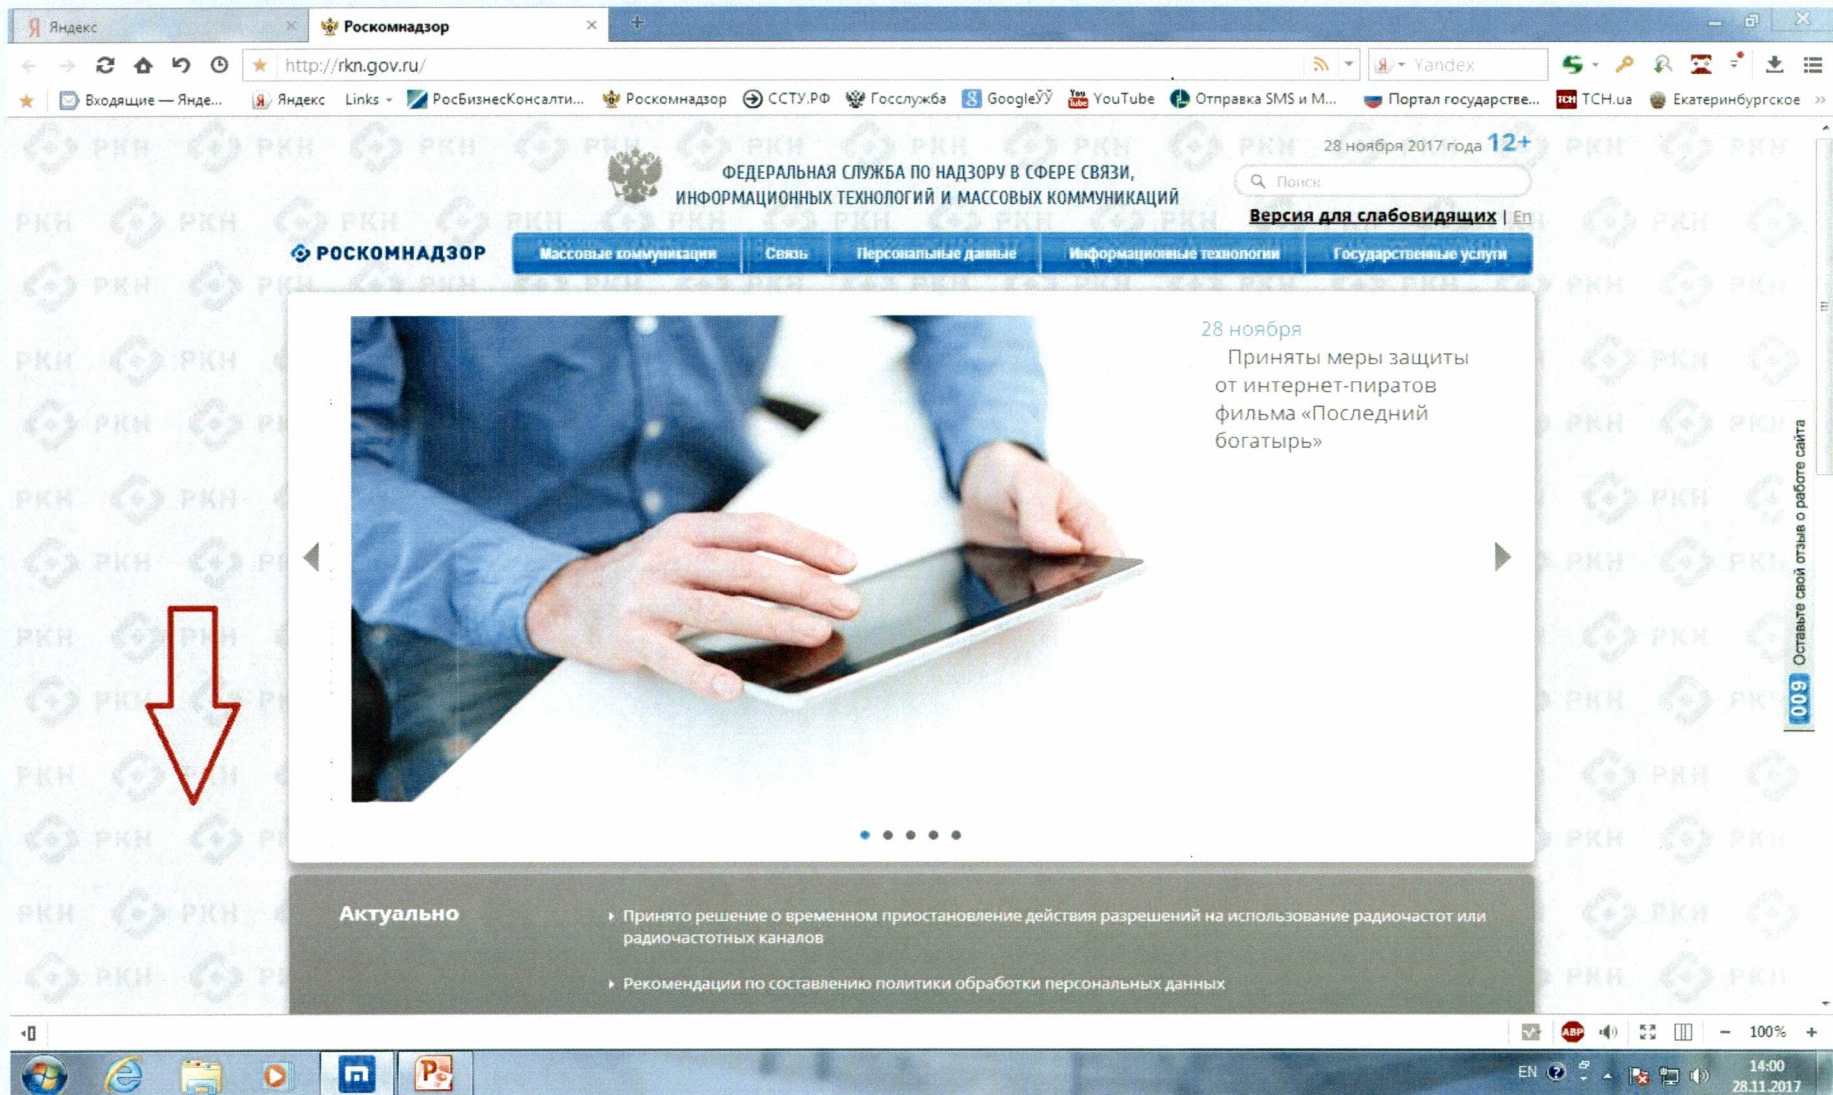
Яндекс
Роскомнадзор
http://rkn.gov.ru/
Yandex
Входящие — Янде... Яндекс Links РосБизнесКонсалти... Роскомнадзор ССТУ.РФ Госслужба GoogleЎЎ YouTube Отправка SMS и М... Портал государстве... ТСН.ua Екатеринбургское

28 ноября 2017 года 12+
ФЕДЕРАЛЬНАЯ СЛУЖБА ПО НАДЗОРУ В СФЕРЕ СВЯЗИ, ИНФОРМАЦИОННЫХ ТЕХНОЛОГИЙ И МАССОВЫХ КОММУНИКАЦИЙ
Поиск
Версия для слабовидящих | En
РОСКОМНАДЗОР
Массовые коммуникации | Связь | Персональные данные | Информационные технологии | Государственные услуги

28 ноября
Приняты меры защиты от интернет-пиратов фильма «Последний богатырь»

Оставьте свой отзыв о работе сайта
600

Актуально
Принято решение о временном приостановление действия разрешений на использование радиочастот или радиочастотных каналов
Рекомендации по составлению политики обработки персональных данных

100%
EN
14:00
28.11.2017